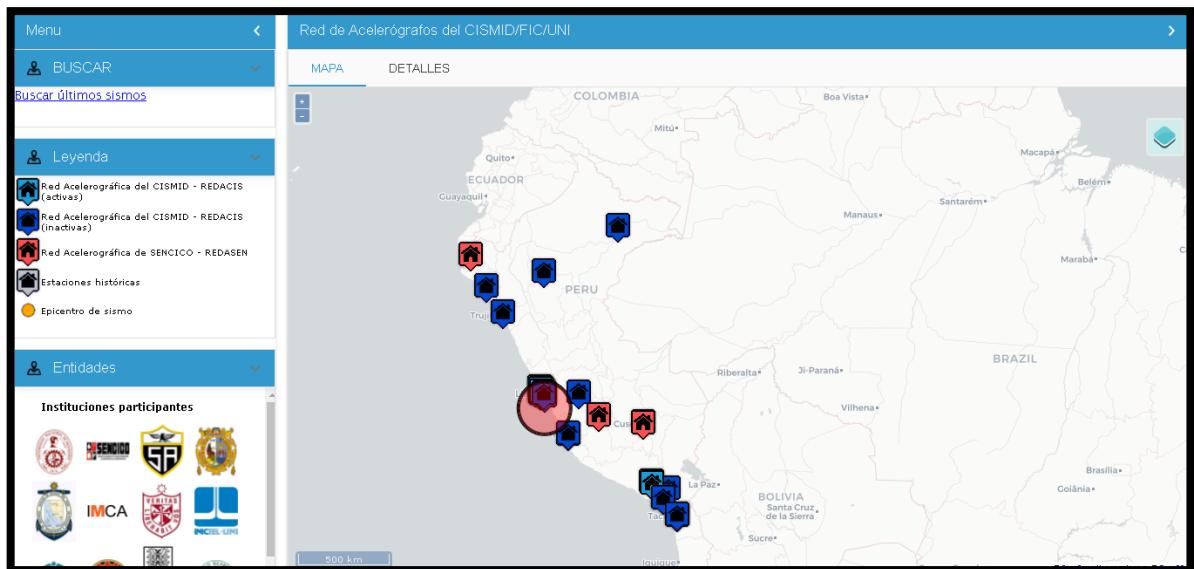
Menu

BUSCAR

Buscar últimos sismos

Leyenda

Red Acelerográfica del CISMID - REDACIS (activas)

Red Acelerográfica del CISMID - REDACIS (inactivas)

Red Acelerográfica de SENCICO - REDASEN

Estaciones históricas

Epicentro de sismo

Entidades

Instituciones participantes

SENCICO

SA

IMCA

INICTEL-UNI

Red de Acelerógrafos del CISMID/FIC/UNI

MAPA

DETALLES

+
-

COLOMBIA
Boa Vista
Mitú
Quito
ECUADOR
Guayaquil
Macapá
Belém
Manaus
Santarém
Marabá
PERU
Truj
BRAZIL
Riberalta
Ji-Paraná
Vilhena
Cus
La Paz
BOLIVIA
Santa Cruz de la Sierra
Sucre
Brasília
Goiânia
Ta
Iquique

500 km